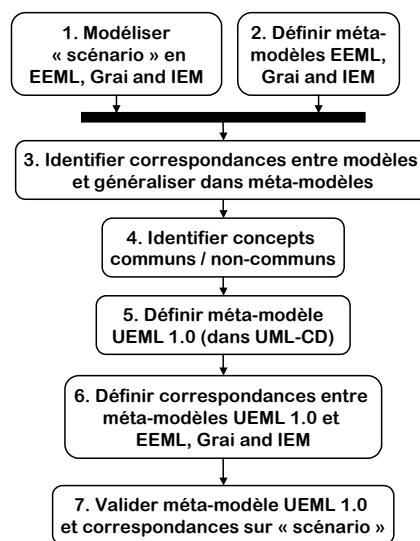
1. Modéliser « scénario » en EEML, Grai and IEM

2. Définir méta-modèles EEML, Grai and IEM

3. Identifier correspondances entre modèles et généraliser dans méta-modèles

4. Identifier concepts communs / non-communs

5. Définir méta-modèle UEML 1.0 (dans UML-CD)

6. Définir correspondances entre méta-modèles UEML 1.0 et EEML, Grai and IEM

7. Valider méta-modèle UEML 1.0 et correspondances sur « scénario »